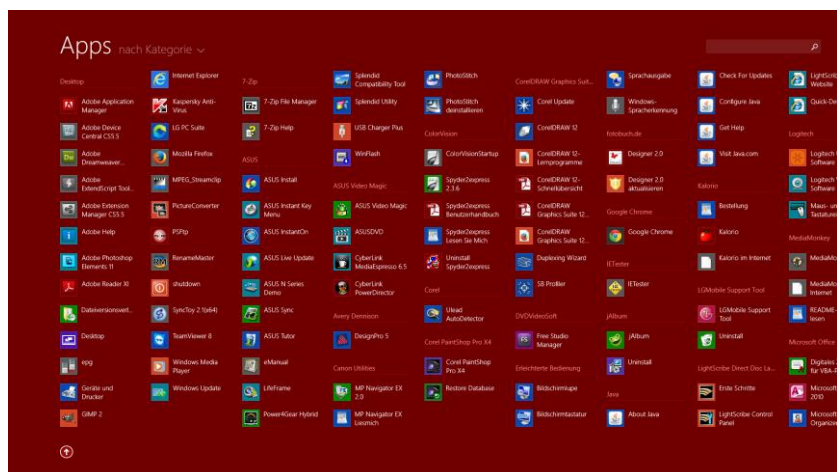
Apps nach Kategorie

Desktop
Adobe Application Manager
Adobe Device Central CS5.5
Adobe Dreamweaver...
Adobe ExtendScript Tool...
Adobe Extension Manager CS5.5
Adobe Help
Adobe Photoshop Elements 11
Adobe Reader XI
Dateiversionsverl...
Desktop
epg
Geräte und Drucker
GIMP 2

Internet Explorer
Kaspersky Anti-Virus
LG PC Suite
Mozilla Firefox
MPEG_Streamclip
PictureConverter
PSPad
RenameMaster
shutdown
SyncToy 2.1(x64)
TeamViewer 8
Windows Media Player
Windows Update

7-Zip
7-Zip File Manager
7-Zip Help
ASUS
ASUS Install
ASUS Instant Key Menu
ASUS InstantOn
ASUS Live Update
ASUS N Series Demo
ASUS Sync
ASUS Tutor
eManual
LifeFrame
Power4Gear Hybrid

Splendid Compatibility Tool
Splendid Utility
USB Charger Plus
WinFlash
ASUS Video Magic
ASUS Video Magic
ASUSDVD
CyberLink MediaEspresso 6.5
CyberLink PowerDirector
Avery Dennison
DesignPro 5
Canon Utilities
MP Navigator EX 2.0
MP Navigator EX Liesmich

PhotoStitch
PhotoStitch deinstallieren
ColorVision
ColorVisionStartup
Spyder2express 2.3.6
Spyder2express Benutzerhandbuch
Spyder2express Lesen Sie Mich
Uninstall Spyder2express
Corel
Ulead AutoDetector
Corel PaintShop Pro X4
Corel PaintShop Pro X4
Restore Database

CorelDRAW Graphics Suit...
Corel Update
CorelDRAW 12
CorelDRAW 12-Lernprogramme
CorelDRAW 12-Schnellübersicht
CorelDRAW Graphics Suite 12...
CorelDRAW Graphics Suite 12...
Duplexing Wizard
SB Profiler
DVDVideoSoft
Free Studio Manager
Erleichterte Bedienung
Bildschirmlupe
Bildschirmtastatur

Sprachausgabe
Windows-Spracherkennung
fotobuch.de
Designer 2.0
Designer 2.0 aktualisieren
Google Chrome
Google Chrome
IETester
IETester
jAlbum
jAlbum
Uninstall
Java
About Java

Check For Updates
Configure Java
Get Help
Visit Java.com
Kalorio
Bestellung
Kalorio
Kalorio im Internet
LGMobile Support Tool
LGMobile Support Tool
Uninstall
LightScribe Direct Disc La...
Erste Schritte
LightScribe Control Panel

LightScr... Website
Quick-De...
Logitech
Logitech ... Software
Logitech ... Software
Maus- un... Tastaturei...
MediaMonkey
MediaMo...
MediaMo... Internet
README-... lesen
Microsoft Office
Digitales ... für VBA-P...
Microsoft 2010
Microsoft Organize...